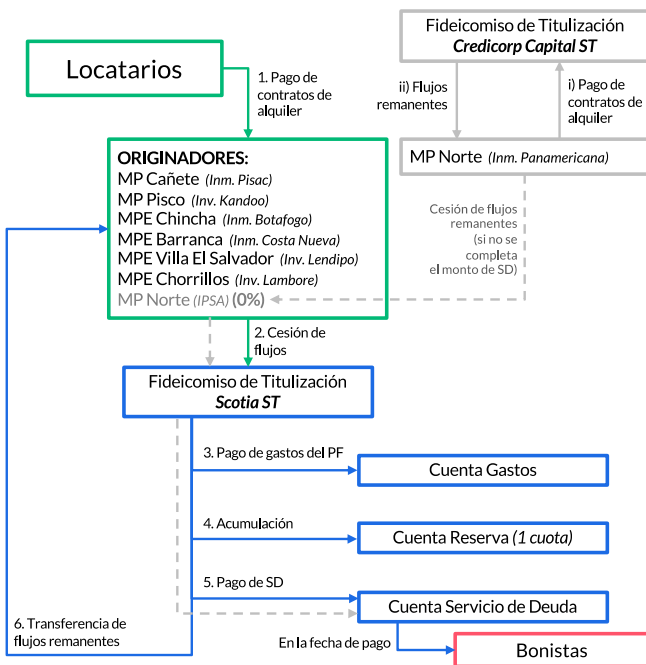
Fideicomiso de Titulización
*Credicorp Capital ST*

Locatarios

1. Pago de contratos de alquiler

ii) Flujos remanentes

i) Pago de contratos de alquiler

MP Norte (*Inm. Panamericana*)

ORIGINADORES:
MP Cañete (*Inm. Pisac*)
MP Pisco (*Inv. Kandoo*)
MPE Chincha (*Inm. Botafogo*)
MPE Barranca (*Inm. Costa Nueva*)
MPE Villa El Salvador (*Inv. Lendipo*)
MPE Chorrillos (*Inv. Lambore*)
MP Norte (*IPSA*) (0%)

Cesión de flujos remanentes (si no se completa el monto de SD)

2. Cesión de flujos

Fideicomiso de Titulización
*Scotia ST*

3. Pago de gastos del PF

Cuenta Gastos

4. Acumulación

Cuenta Reserva (*1 cuota*)

5. Pago de SD

Cuenta Servicio de Deuda

6. Transferencia de flujos remanentes

En la fecha de pago

Bonistas